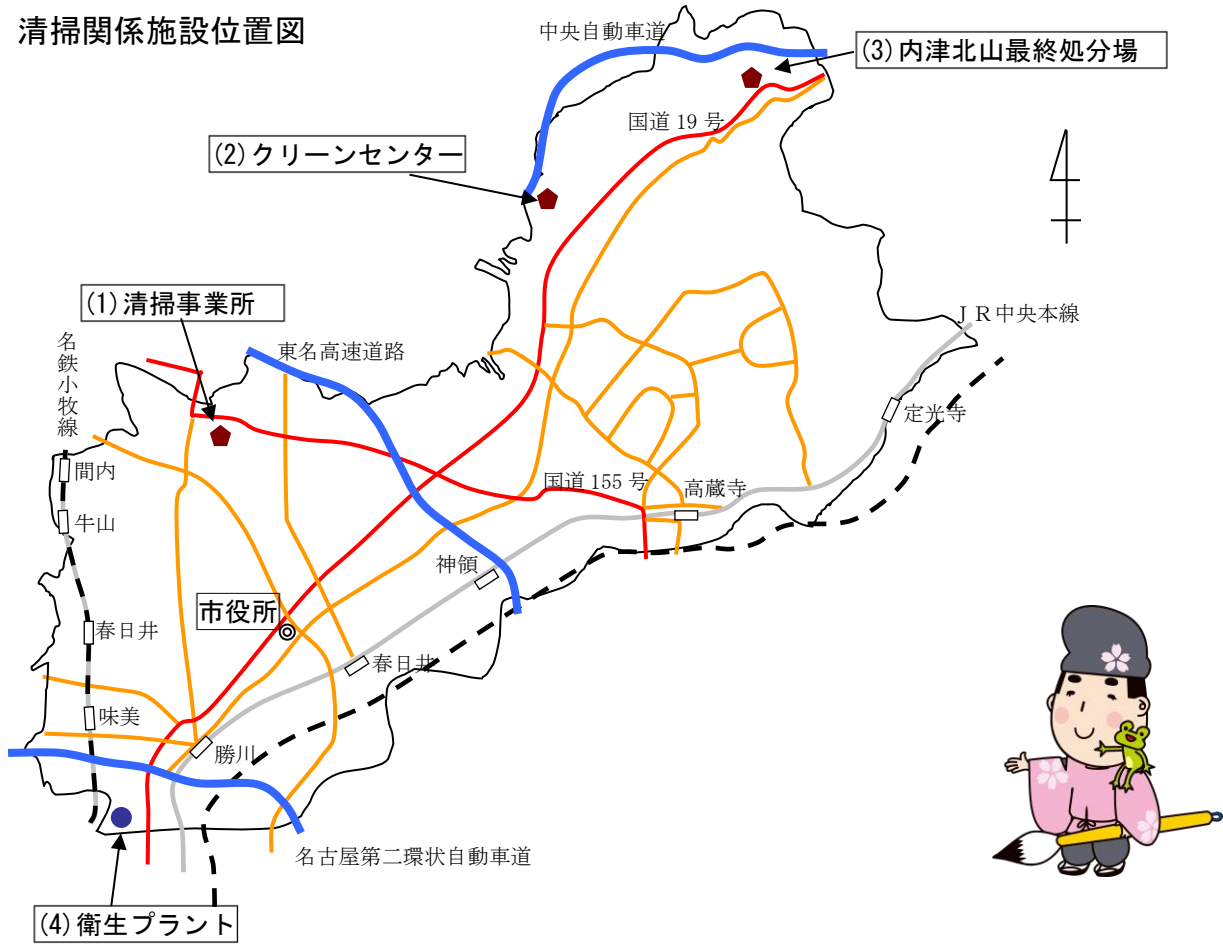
清掃関係施設位置図

中央自動車道

(3)内津北山最終処分場

国道 19 号

(2)クリーンセンター

(1)清掃事業所

東名高速道路

JR中央本線

名鉄小牧線

定光寺

間内

牛山

国道 155 号

高蔵寺

神領

市役所

春日井

春日井

味美

勝川

名古屋第二環状自動車道

(4)衛生プラント